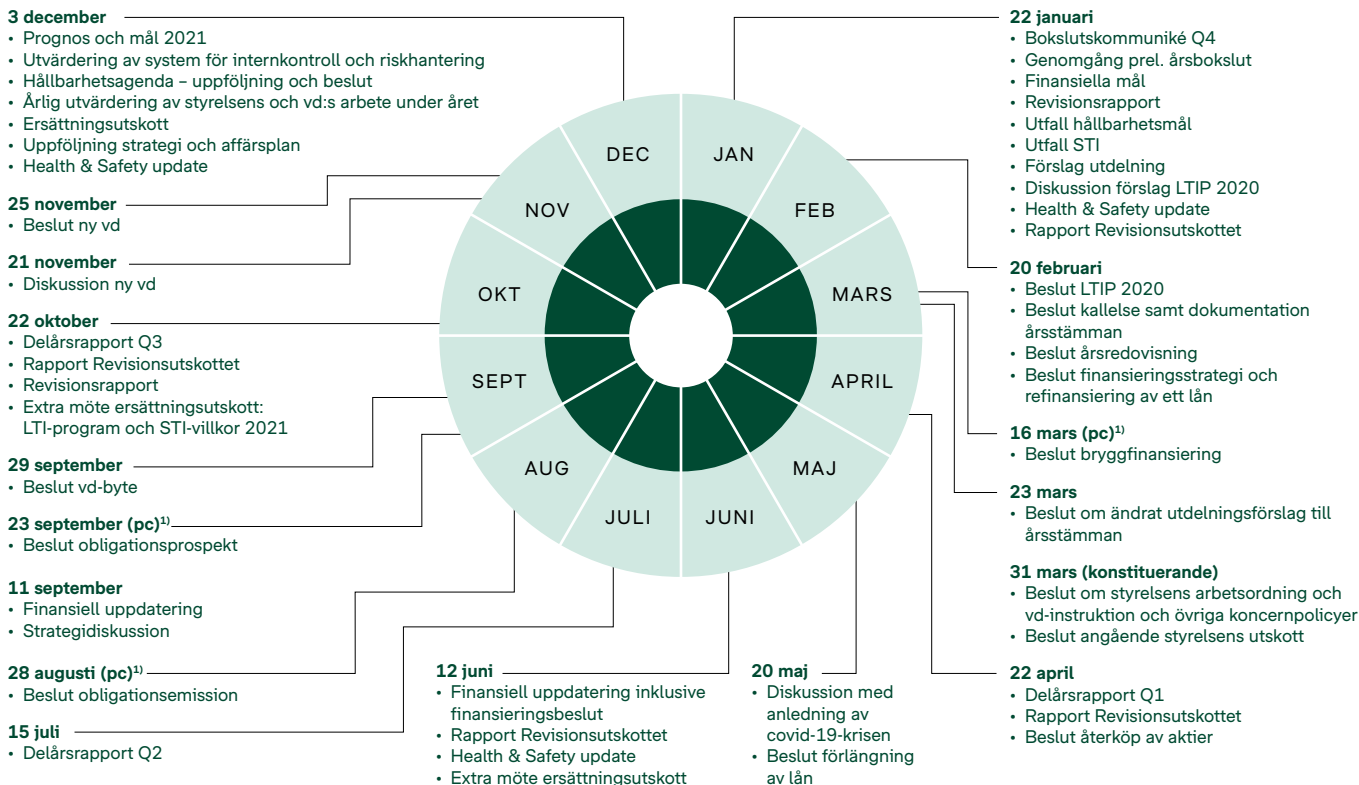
**3 december**
• Prognos och mål 2021
• Utvärdering av system för internkontroll och riskhantering
• Hållbarhetsagenda – uppföljning och beslut
• Årlig utvärdering av styrelsens och vd:s arbete under året
• Ersättningsutskott
• Uppföljning strategi och affärsplan
• Health & Safety update

**25 november**
• Beslut ny vd

**21 november**
• Diskussion ny vd

**22 oktober**
• Delårsrapport Q3
• Rapport Revisionsutskottet
• Revisionsrapport
• Extra möte ersättningsutskott: LTI-program och STI-villkor 2021

**29 september**
• Beslut vd-byte

**23 september (pc)$^{1)}$**
• Beslut obligationsprospekt

**11 september**
• Finansiell uppdatering
• Strategidiskussion

**28 augusti (pc)$^{1)}$**
• Beslut obligationsemission

**15 juli**
• Delårsrapport Q2

DEC
JAN
NOV
FEB
OKT
MARS
SEPT
APRIL
AUG
MAJ
JULI
JUNI

**12 juni**
• Finansiell uppdatering inklusive finansieringsbeslut
• Rapport Revisionsutskottet
• Health & Safety update
• Extra möte ersättningsutskott

**20 maj**
• Diskussion med anledning av covid-19-krisen
• Beslut förlängning av lån

**22 januari**
• Bokslutskommuniké Q4
• Genomgång prel. årsbokslut
• Finansiella mål
• Revisionsrapport
• Utfall hållbarhetsmål
• Utfall STI
• Förslag utdelning
• Diskussion förslag LTIP 2020
• Health & Safety update
• Rapport Revisionsutskottet

**20 februari**
• Beslut LTIP 2020
• Beslut kallelse samt dokumentation årsstämman
• Beslut årsredovisning
• Beslut finansieringsstrategi och refinansiering av ett lån

**16 mars (pc)$^{1)}$**
• Beslut bryggfinansiering

**23 mars**
• Beslut om ändrat utdelningsförslag till årsstämman

**31 mars (konstituerande)**
• Beslut om styrelsens arbetsordning och vd-instruktion och övriga koncernpolicyer
• Beslut angående styrelsens utskott

**22 april**
• Delårsrapport Q1
• Rapport Revisionsutskottet
• Beslut återköp av aktier